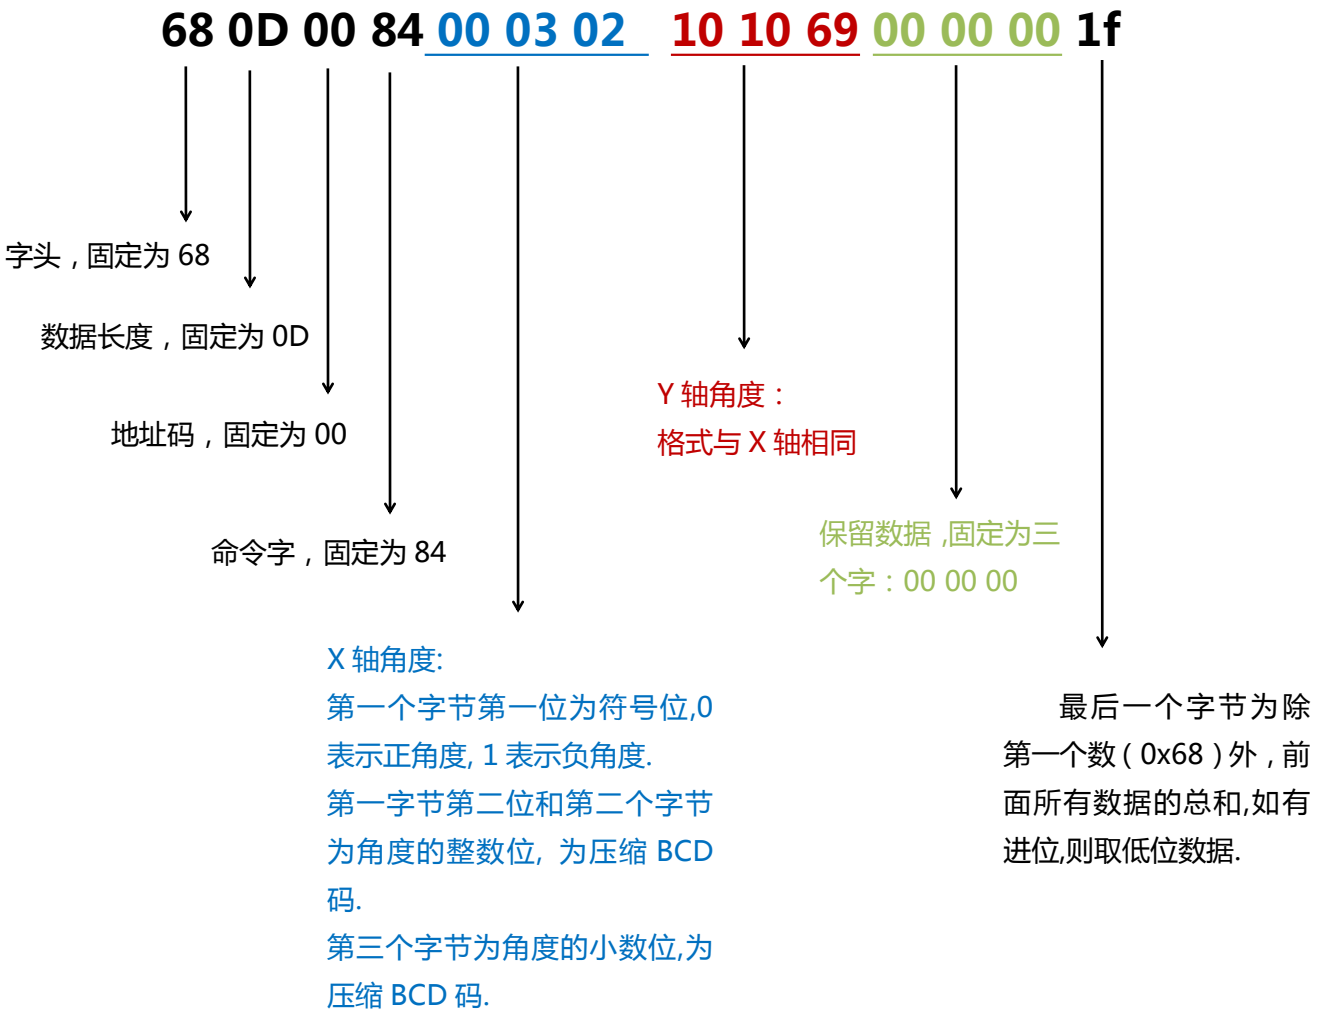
68 0D 00 84 00 03 02 10 10 69 00 00 00 1f

字头，固定为 68

数据长度，固定为 0D

地址码，固定为 00

命令字，固定为 84

Y 轴角度：
格式与 X 轴相同

保留数据 ,固定为三个字：00 00 00

X 轴角度:
第一个字节第一位为符号位,0 表示正角度, 1 表示负角度.
第一字节第二位和第二个字节为角度的整数位, 为压缩 BCD 码.
第三个字节为角度的小数位,为压缩 BCD 码.

最后一个字节为除第一个数（0x68）外，前面所有数据的总和,如有进位,则取低位数据.